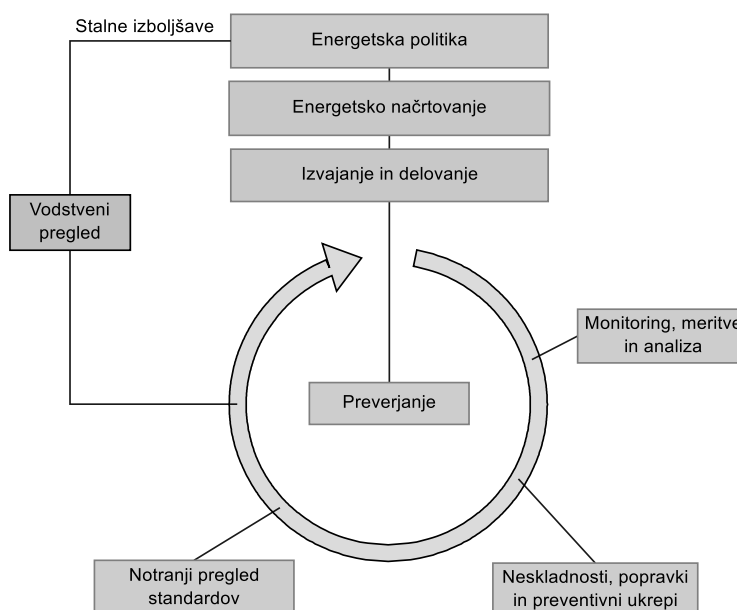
Stalne izboljšave

Energetska politika

Energetsko načrtovanje

Izvajanje in delovanje

Vodstveni pregled

Monitoring, meritve in analiza

Preverjanje

Notranji pregled standardov

Neskladnosti, popravki in preventivni ukrepi